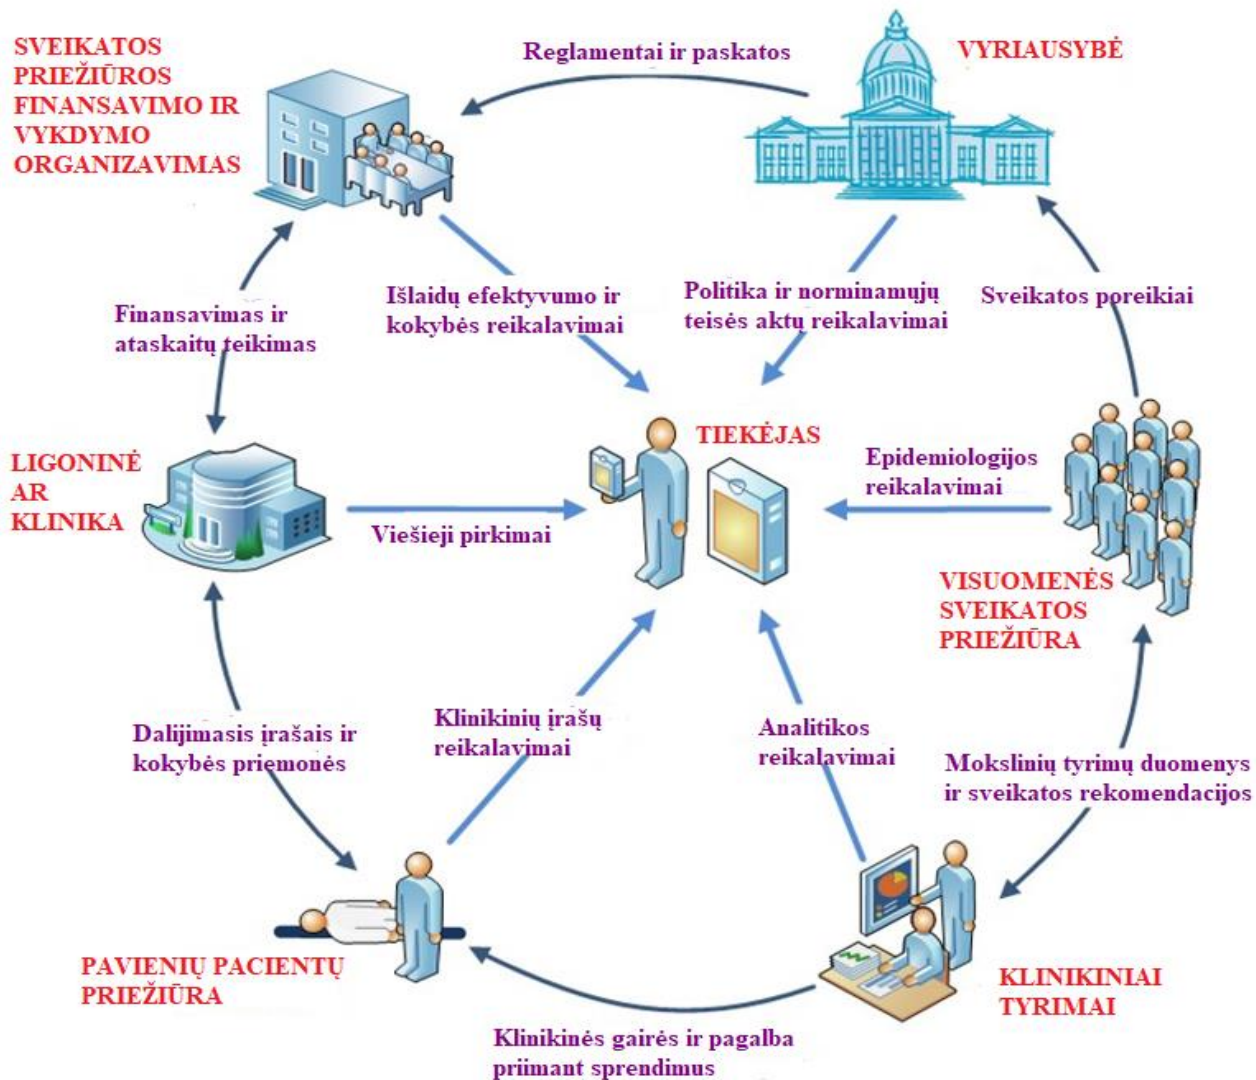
SVEIKATOS PRIEŽIŪROS FINANSAVIMO IR VYKDYMO ORGANIZAVIMAS

Reglamentai ir paskatos

VYRIAUSYBĖ

Finansavimas ir ataskaitų teikimas

Išlaidų efektyvumo ir kokybės reikalavimai

Politika ir norminamųjų teisės aktų reikalavimai

Sveikatos poreikiai

LIGONINĖ AR KLINIKA

TIEKĖJAS

Epidemiologijos reikalavimai

Viešieji pirkimai

VISUOMENĖS SVEIKATOS PRIEŽIŪRA

Dalijimasis įrašais ir kokybės priemonės

Klinikinių įrašų reikalavimai

Analitikos reikalavimai

Mokslinių tyrimų duomenys ir sveikatos rekomendacijos

PAVIENIŲ PACIENTŲ PRIEŽIŪRA

KLINIKINIAI TYRIMAI

Klinikinės gairės ir pagalba priimant sprendimus